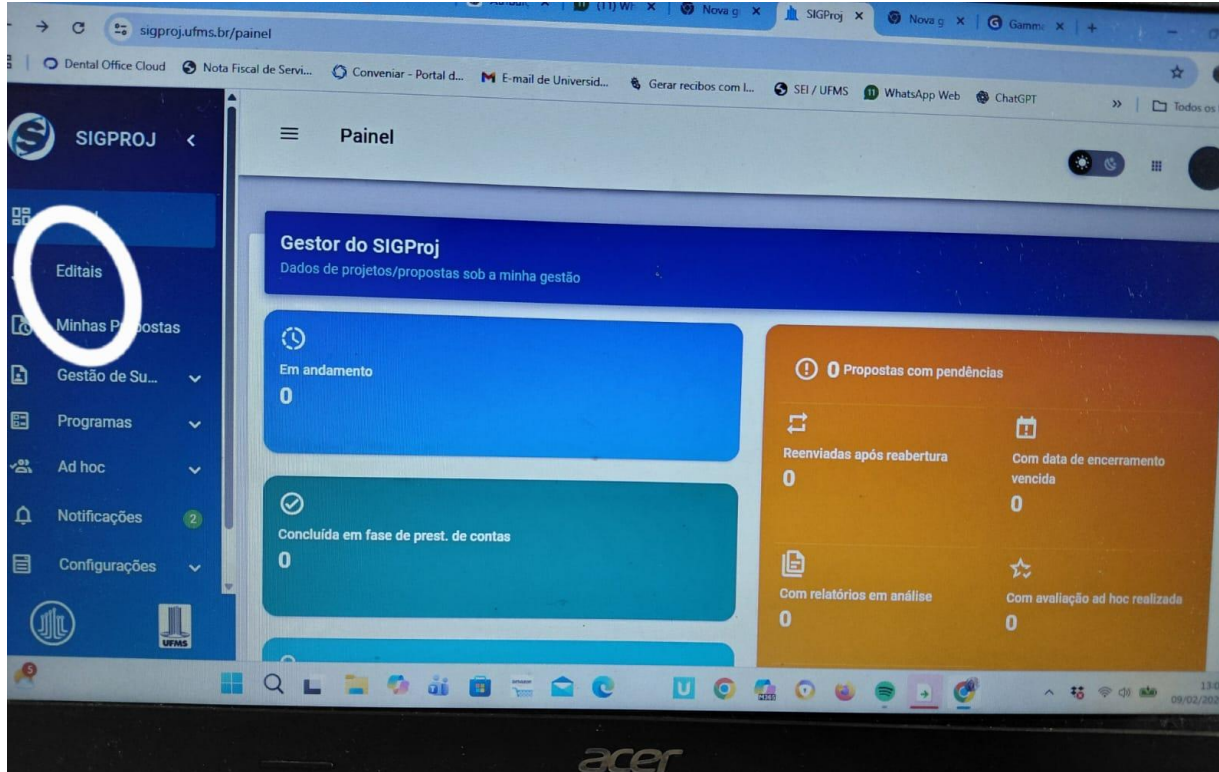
sigproj.ufms.br/painel

(11) Wh | Nova g | SIGProj | Nova g | Gamm

Dental Office Cloud | Nota Fiscal de Servi... | Conveniar - Portal d... | E-mail de Universid... | Gerar recibos com I... | SEI / UFMS | WhatsApp Web | ChatGPT | Todos os

SIGPROJ

Painel

Editais

Minhas Propostas

Gestão de Su...

Programas

Ad hoc

Notificações 2

Configurações

UFMS

Gestor do SIGProj
Dados de projetos/propostas sob a minha gestão

Em andamento
0

Concluída em fase de prest. de contas
0

0 Propostas com pendências

Reenviadas após reabertura
0

Com data de encerramento vencida
0

Com relatórios em análise
0

Com avaliação ad hoc realizada
0

09/02/202

acer